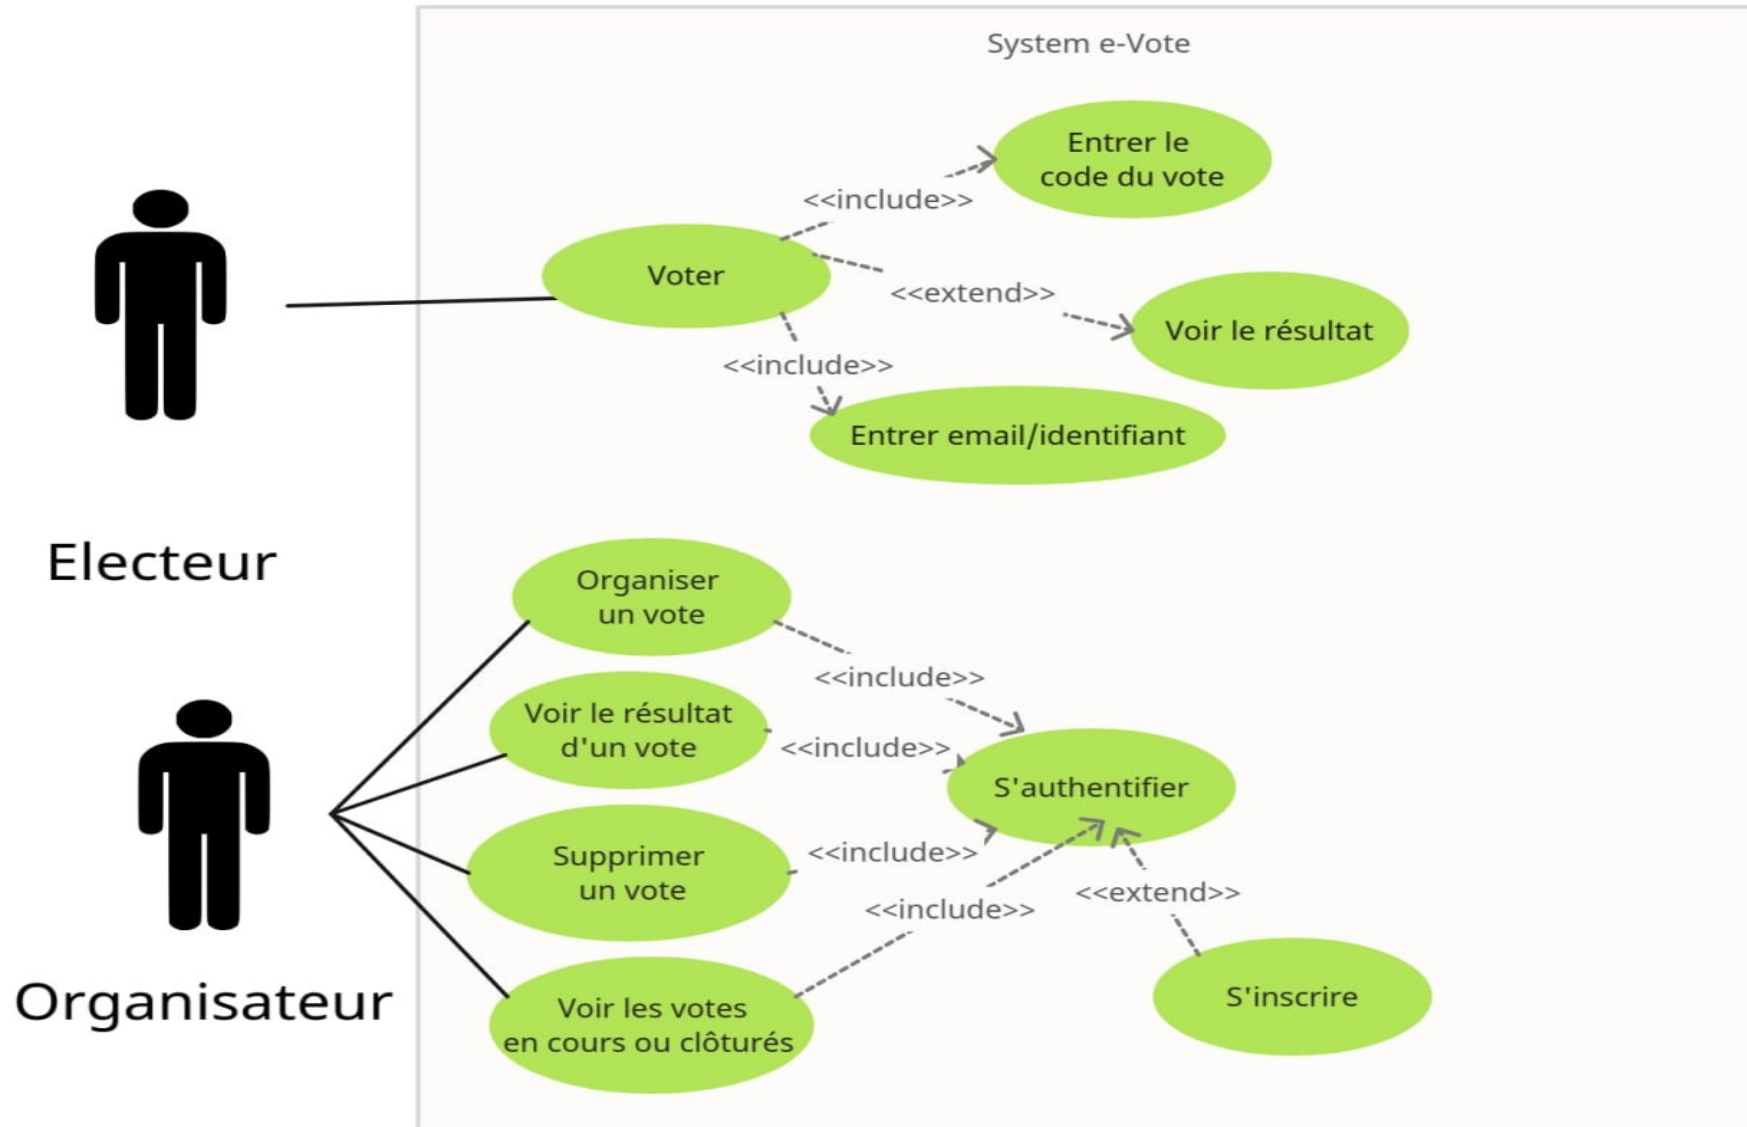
System e-Vote

Entrer le code du vote

<<include>>

Voter

<<extend>>

Voir le résultat

<<include>>

Entrer email/identifiant

Electeur

Organiser un vote

<<include>>

Voir le résultat d'un vote

<<include>>

S'authentifier

Supprimer un vote

<<include>>

<<include>>

<<extend>>

S'inscrire

Organisateur

Voir les votes en cours ou clôturés